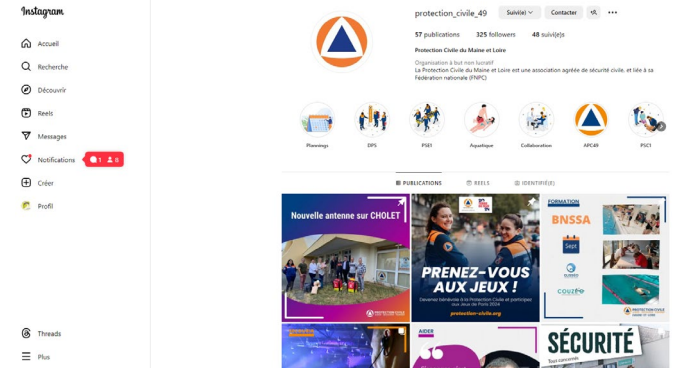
Instagram

Accueil
Recherche
Découvrir
Reels
Messages
Notifications 1 6
Créer
Profil

Threads
Plus

protection_civile_49 Suivi(e) Contacter

57 publications 325 followers 48 suivi(e)s

Protection Civile du Maine et Loire

Organisation à but non lucratif
La Protection Civile du Maine et Loire est une association agréée de sécurité civile, et liée à sa Fédération nationale (FNPC)

Plannings DPS PSE1 Aquatique Collaboration APC49 PSC1

PUBLICATIONS REELS IDENTIFIÉ(E)

Nouvelle antenne sur CHOLET

PRENEZ-VOUS AUX JEUX !
Devenez bénévole à la Protection Civile et participez aux Jeux de Paris 2024
protection-civile.org

FORMATION
BNSSA
Sept

AIDER

SÉCURITÉ